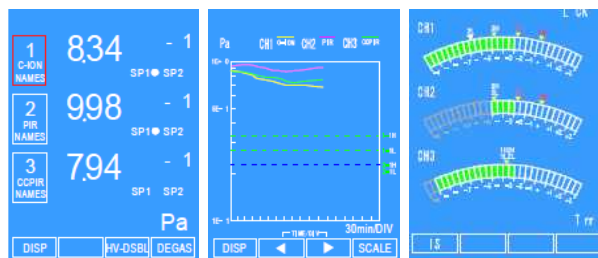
1
C-ION
NAMES

8.34 - 1
SP1 SP2

2
PIR
NAMES

9.98 - 1
SP1 SP2

3
CCPIR
NAMES

7.94 - 1
SP1 SP2

Pa

DISP | | HV-DSBL | DEGAS

Pa CH1 C-ION CH2 PIR CH3 CCPIR

$10^{0}$
$10^{-1}$
$10^{-3}$

1H
1L
3H
3L

TIME/DIV
30min/DIV

DISP | ◀ | ▶ | SCALE

L CK
CH1
CH2
CH3
T rr
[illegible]
IS